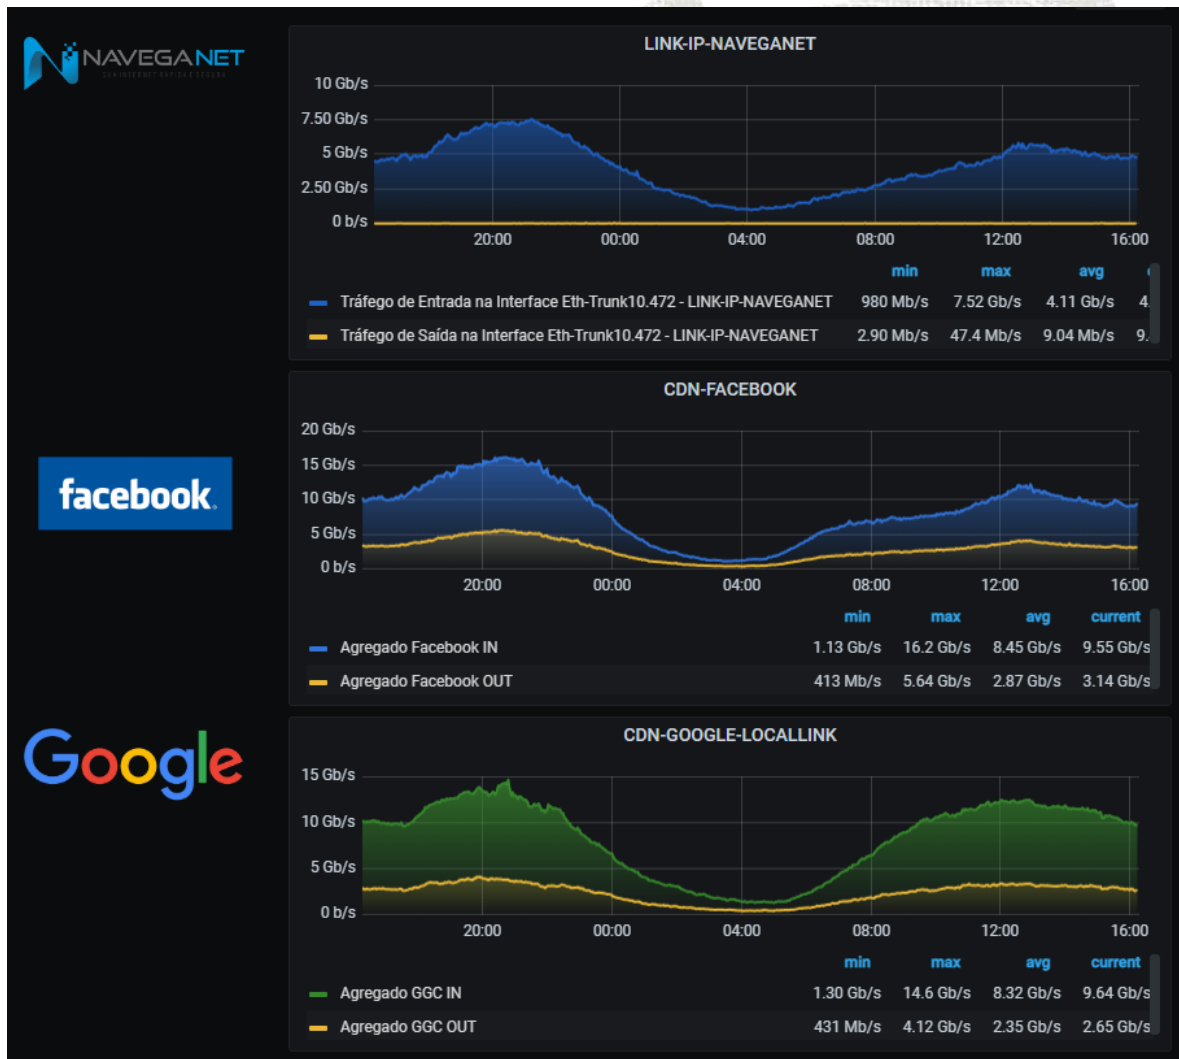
NAVEGANET
SUA INTERNET RÁPIDA E SEGURA

LINK-IP-NAVEGANET

10 Gb/s
7.50 Gb/s
5 Gb/s
2.50 Gb/s
0 b/s

20:00 00:00 04:00 08:00 12:00 16:00

| | min | max | avg | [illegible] |
|---|---|---|---|---|
| Tráfego de Entrada na Interface Eth-Trunk10.472 - LINK-IP-NAVEGANET | 980 Mb/s | 7.52 Gb/s | 4.11 Gb/s | 4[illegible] |
| Tráfego de Saída na Interface Eth-Trunk10.472 - LINK-IP-NAVEGANET | 2.90 Mb/s | 47.4 Mb/s | 9.04 Mb/s | 9.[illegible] |

facebook

CDN-FACEBOOK

20 Gb/s
15 Gb/s
10 Gb/s
5 Gb/s
0 b/s

20:00 00:00 04:00 08:00 12:00 16:00

| | min | max | avg | current |
|---|---|---|---|---|
| Agregado Facebook IN | 1.13 Gb/s | 16.2 Gb/s | 8.45 Gb/s | 9.55 Gb/s |
| Agregado Facebook OUT | 413 Mb/s | 5.64 Gb/s | 2.87 Gb/s | 3.14 Gb/s |

Google

CDN-GOOGLE-LOCALLINK

15 Gb/s
10 Gb/s
5 Gb/s
0 b/s

20:00 00:00 04:00 08:00 12:00 16:00

| | min | max | avg | current |
|---|---|---|---|---|
| Agregado GGC IN | 1.30 Gb/s | 14.6 Gb/s | 8.32 Gb/s | 9.64 Gb/s |
| Agregado GGC OUT | 431 Mb/s | 4.12 Gb/s | 2.35 Gb/s | 2.65 Gb/s |